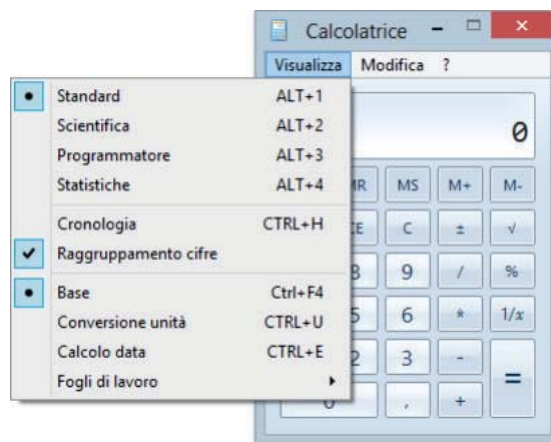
Calcolatrice

Visualizza Modifica ?

Standard ALT+1
Scientifica ALT+2
Programmatore ALT+3
Statistiche ALT+4
Cronologia CTRL+H
Raggruppamento cifre
Base Ctrl+F4
Conversione unità CTRL+U
Calcolo data CTRL+E
Fogli di lavoro

0

MR MS M+ M-
CE C ± √
8 9 / %
5 6 * 1/x
2 3 -
0 , + =